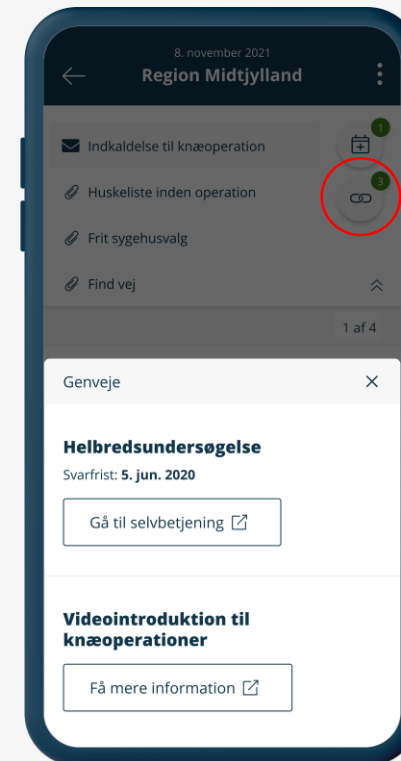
8. november 2021
Region Midtjylland

Indkaldelse til knæoperation

1

Huskeliste inden operation

3

Frit sygehusvalg

Find vej

1 af 4

Genveje

Helbredsundersøgelse
Svarfrist: 5. jun. 2020

Gå til selvbetjening

Videointroduktion til knæoperationer

Få mere information